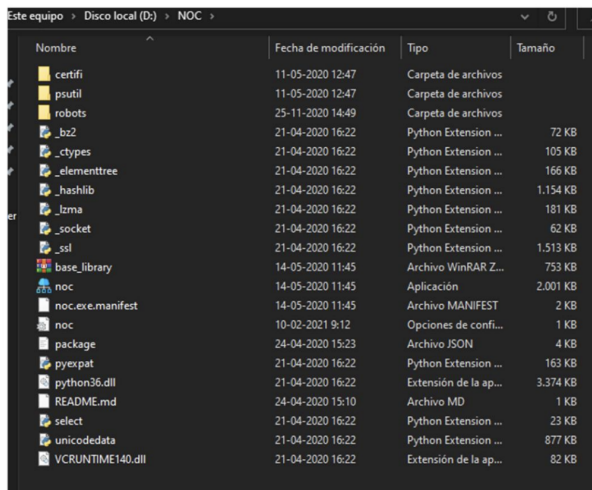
Este equipo > Disco local (D:) > NOC >

| Nombre | Fecha de modificación | Tipo | Tamaño |
|---|---|---|---|
| certifi | 11-05-2020 12:47 | Carpeta de archivos | |
| psutil | 11-05-2020 12:47 | Carpeta de archivos | |
| robots | 25-11-2020 14:49 | Carpeta de archivos | |
| _bz2 | 21-04-2020 16:22 | Python Extension ... | 72 KB |
| _ctypes | 21-04-2020 16:22 | Python Extension ... | 105 KB |
| _elementtree | 21-04-2020 16:22 | Python Extension ... | 166 KB |
| _hashlib | 21-04-2020 16:22 | Python Extension ... | 1.154 KB |
| _lzma | 21-04-2020 16:22 | Python Extension ... | 181 KB |
| _socket | 21-04-2020 16:22 | Python Extension ... | 62 KB |
| _ssl | 21-04-2020 16:22 | Python Extension ... | 1.513 KB |
| base_library | 14-05-2020 11:45 | Archivo WinRAR Z... | 753 KB |
| noc | 14-05-2020 11:45 | Aplicación | 2.001 KB |
| noc.exe.manifest | 14-05-2020 11:45 | Archivo MANIFEST | 2 KB |
| noc | 10-02-2021 9:12 | Opciones de confi... | 1 KB |
| package | 24-04-2020 15:23 | Archivo JSON | 4 KB |
| pyexpat | 21-04-2020 16:22 | Python Extension ... | 163 KB |
| python36.dll | 21-04-2020 16:22 | Extensión de la ap... | 3.374 KB |
| README.md | 24-04-2020 15:10 | Archivo MD | 1 KB |
| select | 21-04-2020 16:22 | Python Extension ... | 23 KB |
| unicodedata | 21-04-2020 16:22 | Python Extension ... | 877 KB |
| VCRUNTIME140.dll | 21-04-2020 16:22 | Extensión de la ap... | 82 KB |